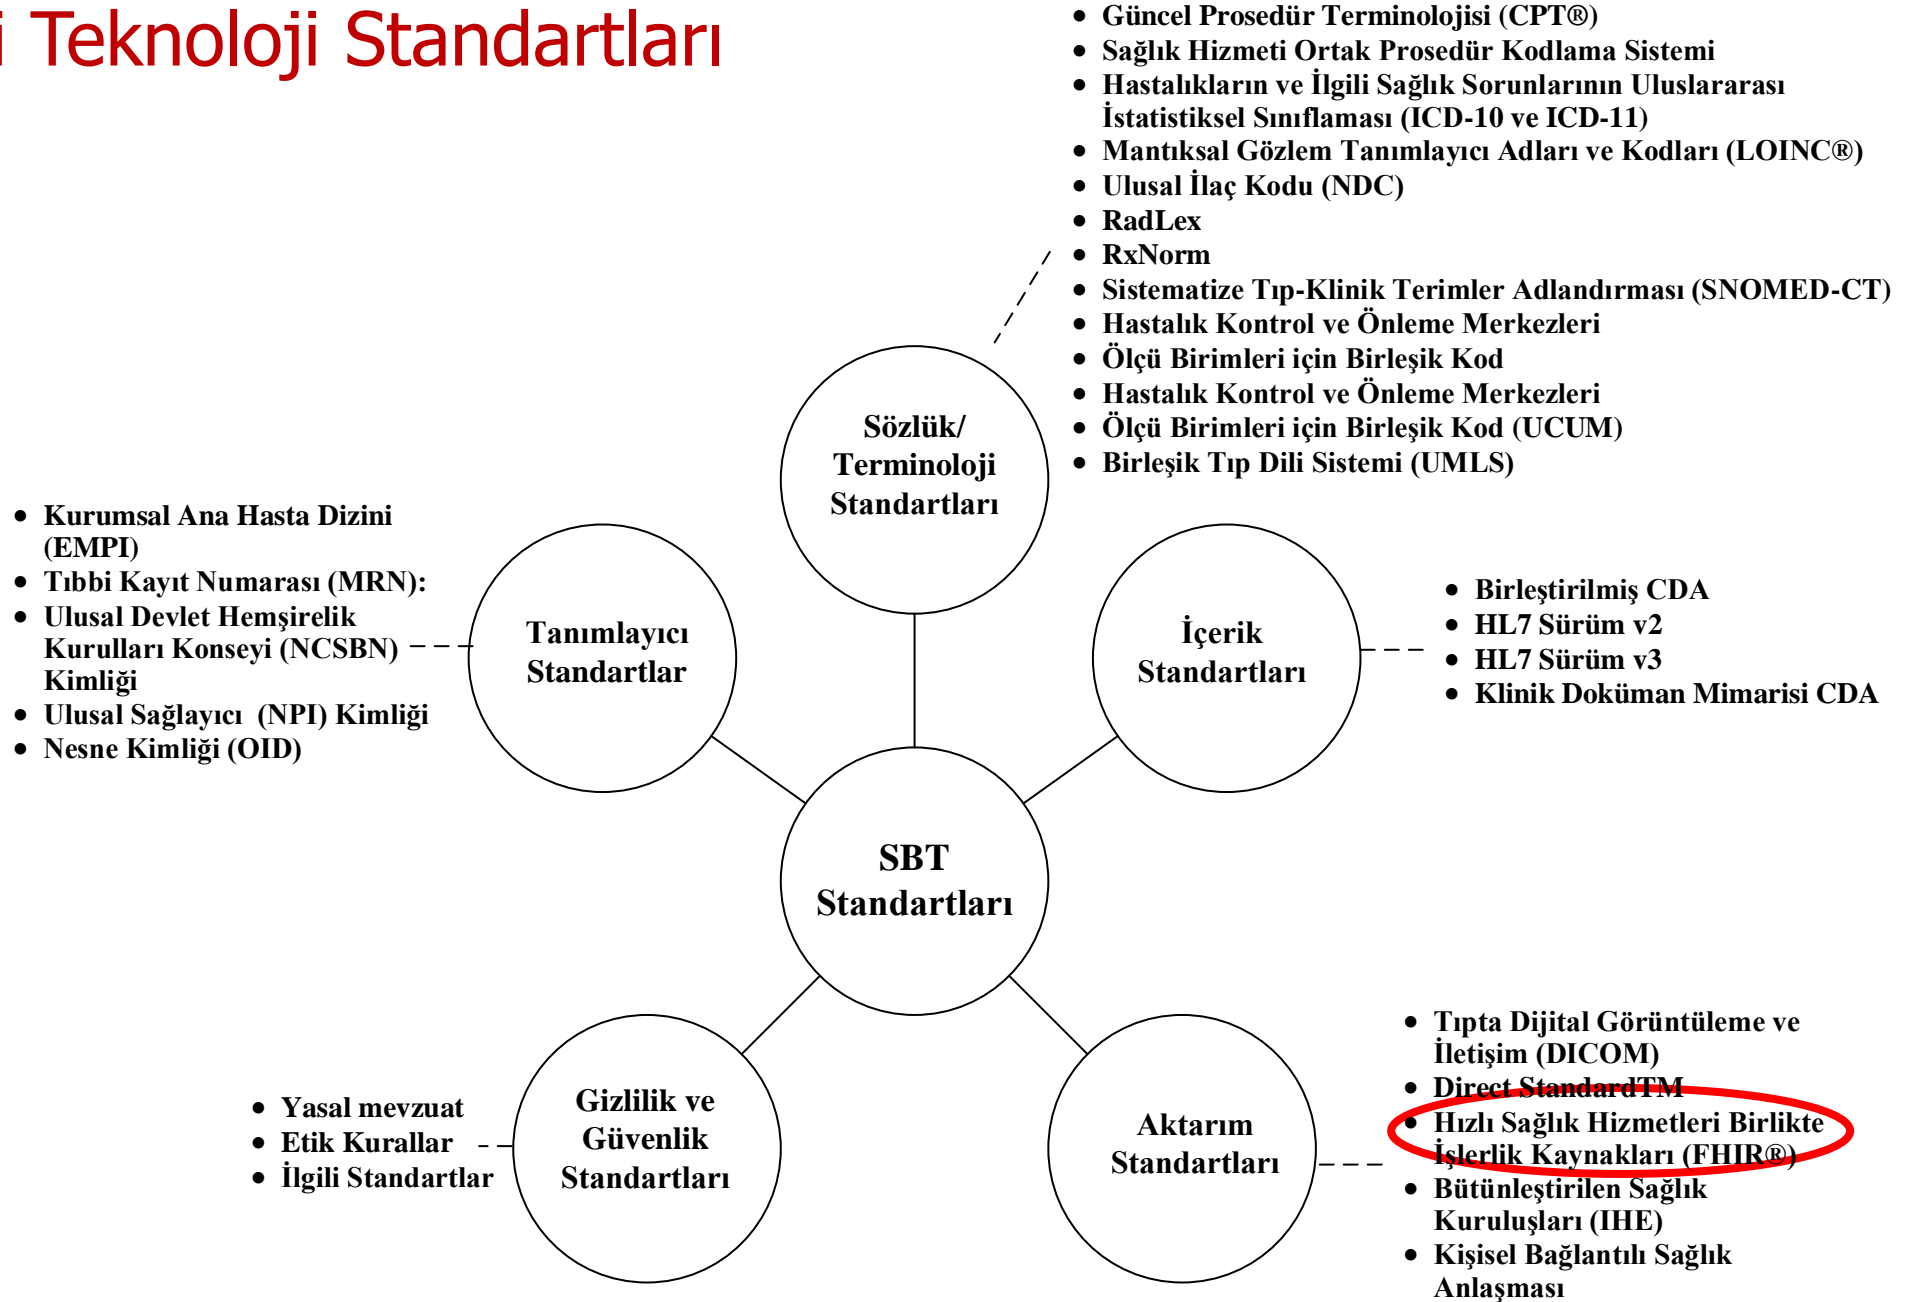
i Teknoloji Standartları

- Güncel Prosedür Terminolojisi (CPT®)
- Sağlık Hizmeti Ortak Prosedür Kodlama Sistemi
- Hastalıkların ve İlgili Sağlık Sorunlarının Uluslararası İstatistiksel Sınıflaması (ICD-10 ve ICD-11)
- Mantıksal Gözlem Tanımlayıcı Adları ve Kodları (LOINC®)
- Ulusal İlaç Kodu (NDC)
- RadLex
- RxNorm
- Sistematize Tıp-Klinik Terimler Adlandırması (SNOMED-CT)
- Hastalık Kontrol ve Önleme Merkezleri
- Ölçü Birimleri için Birleşik Kod
- Hastalık Kontrol ve Önleme Merkezleri
- Ölçü Birimleri için Birleşik Kod (UCUM)
- Birleşik Tıp Dili Sistemi (UMLS)

Sözlük/ Terminoloji Standartları

- Kurumsal Ana Hasta Dizini (EMPI)
- Tıbbi Kayıt Numarası (MRN):
- Ulusal Devlet Hemşirelik Kurulları Konseyi (NCSBN) Kimliği
- Ulusal Sağlayıcı (NPI) Kimliği
- Nesne Kimliği (OID)

Tanımlayıcı Standartlar

İçerik Standartları

- Birleştirilmiş CDA
- HL7 Sürüm v2
- HL7 Sürüm v3
- Klinik Doküman Mimarisi CDA

SBT Standartları

- Yasal mevzuat
- Etik Kurallar
- İlgili Standartlar

Gizlilik ve Güvenlik Standartları

Aktarım Standartları

- Tıpta Dijital Görüntüleme ve İletişim (DICOM)
- Direct StandardTM
- Hızlı Sağlık Hizmetleri Birlikte İşlerlik Kaynakları (FHIR®)
- Bütünleştirilen Sağlık Kuruluşları (IHE)
- Kişisel Bağlantılı Sağlık Anlaşması